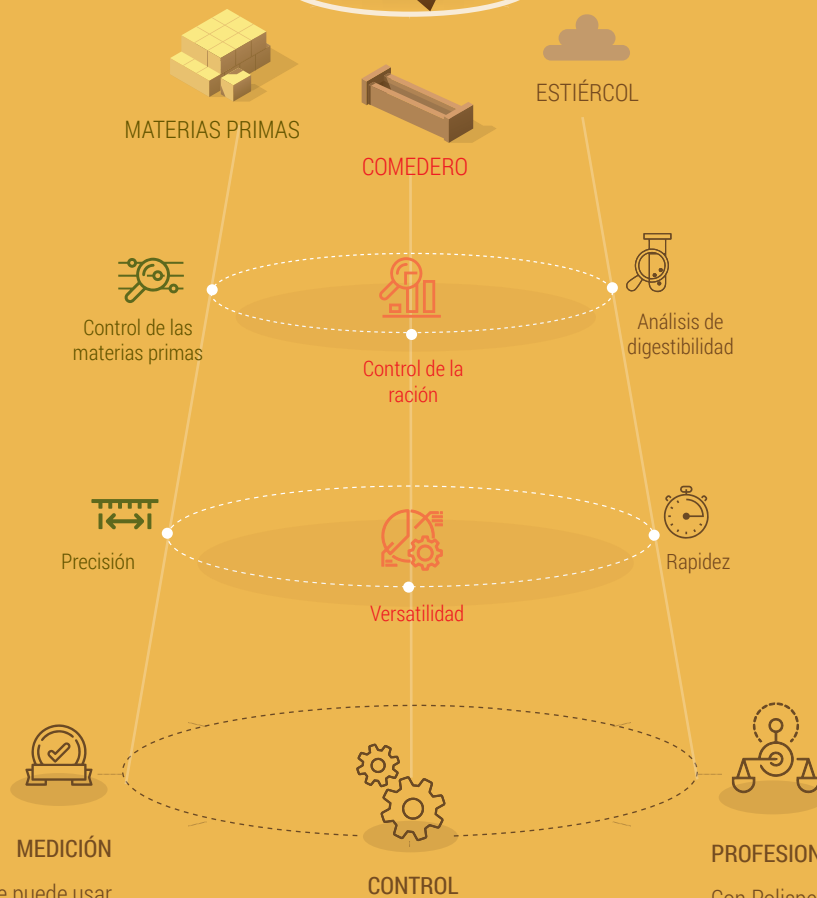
MATERIAS PRIMAS

COMEDERO

ESTIÉRCOL

Control de las materias primas

Control de la ración

Análisis de digestibilidad

Precisión

Versatilidad

Rapidez

MEDICIÓN

e puede usar

CONTROL

PROFESION

Con Polispe